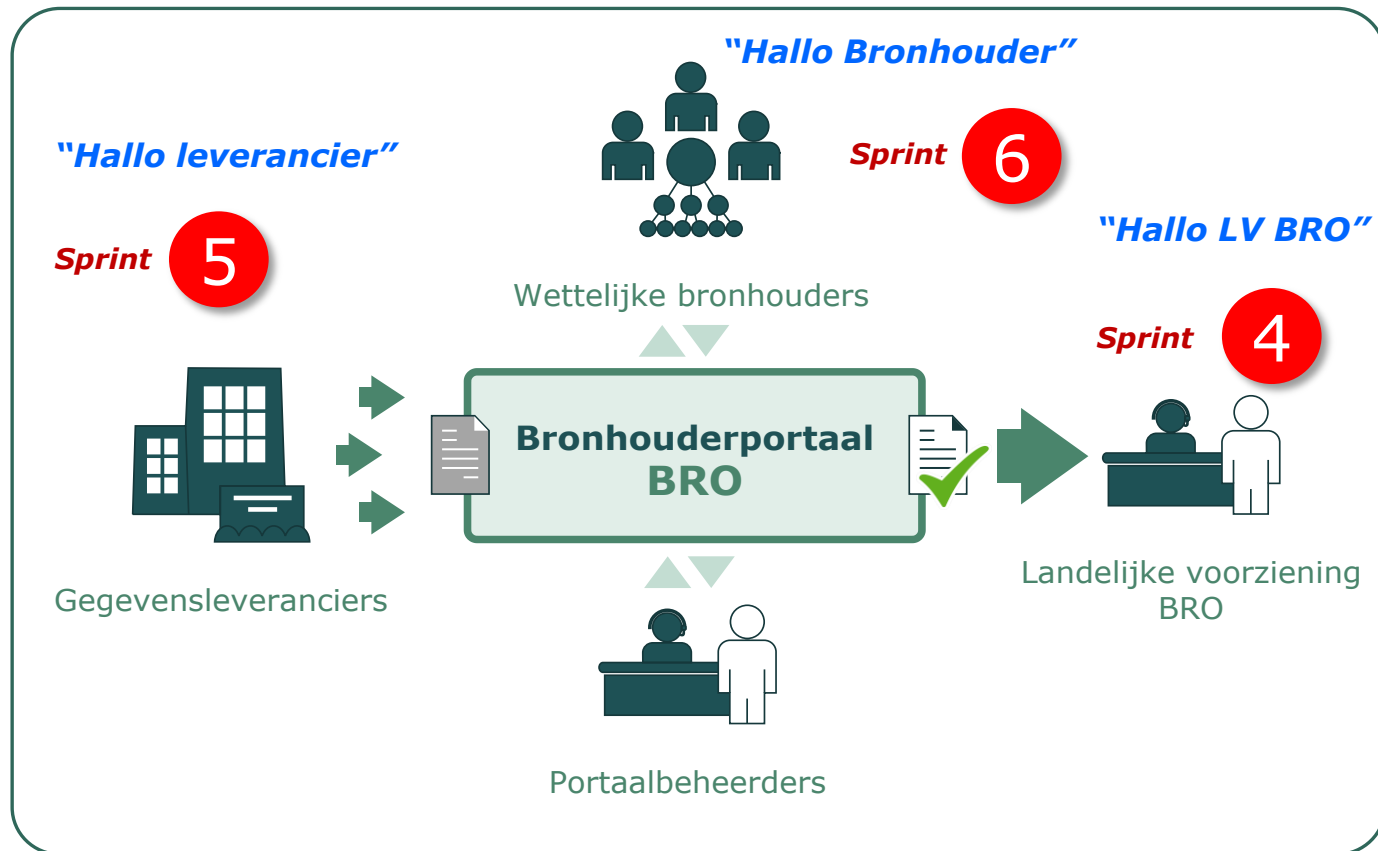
"Hallo Bronhouder"

"Hallo leverancier"

Sprint 6

Sprint 5

"Hallo LV BRO"

Wettelijke bronhouders

Sprint 4

Bronhouderportaal BRO

Gegevensleveranciers

Landelijke voorziening BRO

Portaalbeheerders